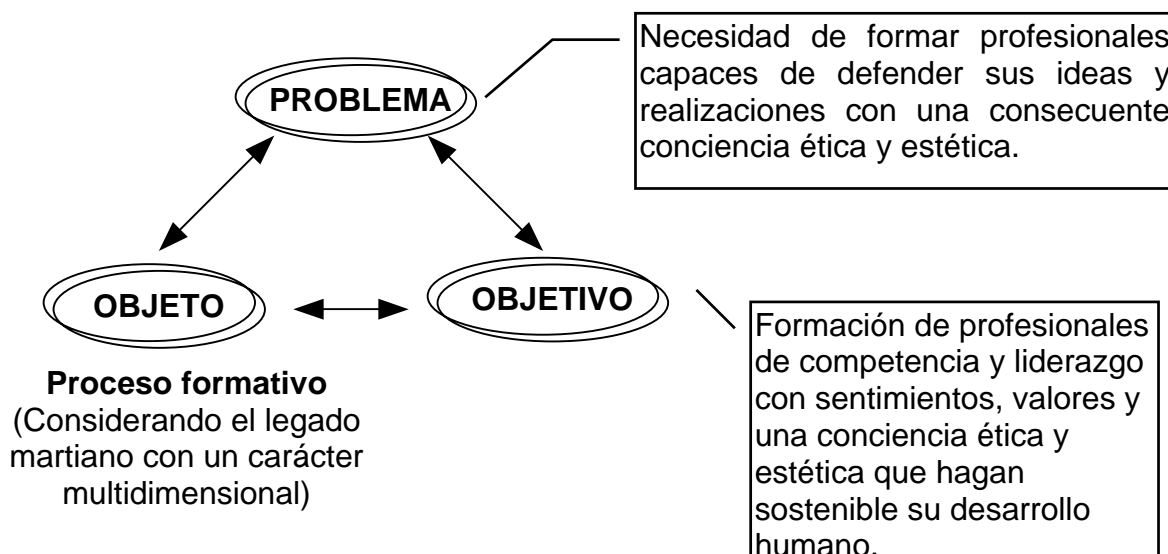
PROBLEMA

Necesidad de formar profesionales capaces de defender sus ideas y realizaciones con una consecuente conciencia ética y estética.

OBJETO

OBJETIVO

Proceso formativo
(Considerando el legado martiano con un carácter multidimensional)

Formación de profesionales de competencia y liderazgo con sentimientos, valores y una conciencia ética y estética que hagan sostenible su desarrollo humano.